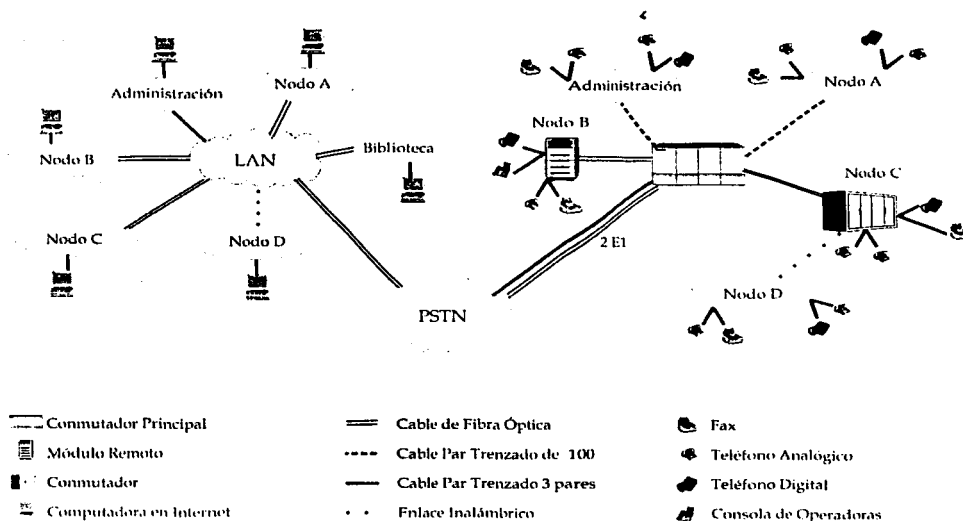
Administración

Nodo A

Nodo B

LAN

Biblioteca

Nodo C

Nodo D

PSTN

Administración

Nodo A

Nodo B

Nodo C

2 E1

Nodo D

Conmutador Principal

Módulo Remoto

Conmutador

Computadora en Internet

Cable de Fibra Óptica

Cable Par Trenzado de 100

Cable Par Trenzado 3 pares

Enlace Inalámbrico

Fax

Teléfono Analógico

Teléfono Digital

Consola de Operadoras